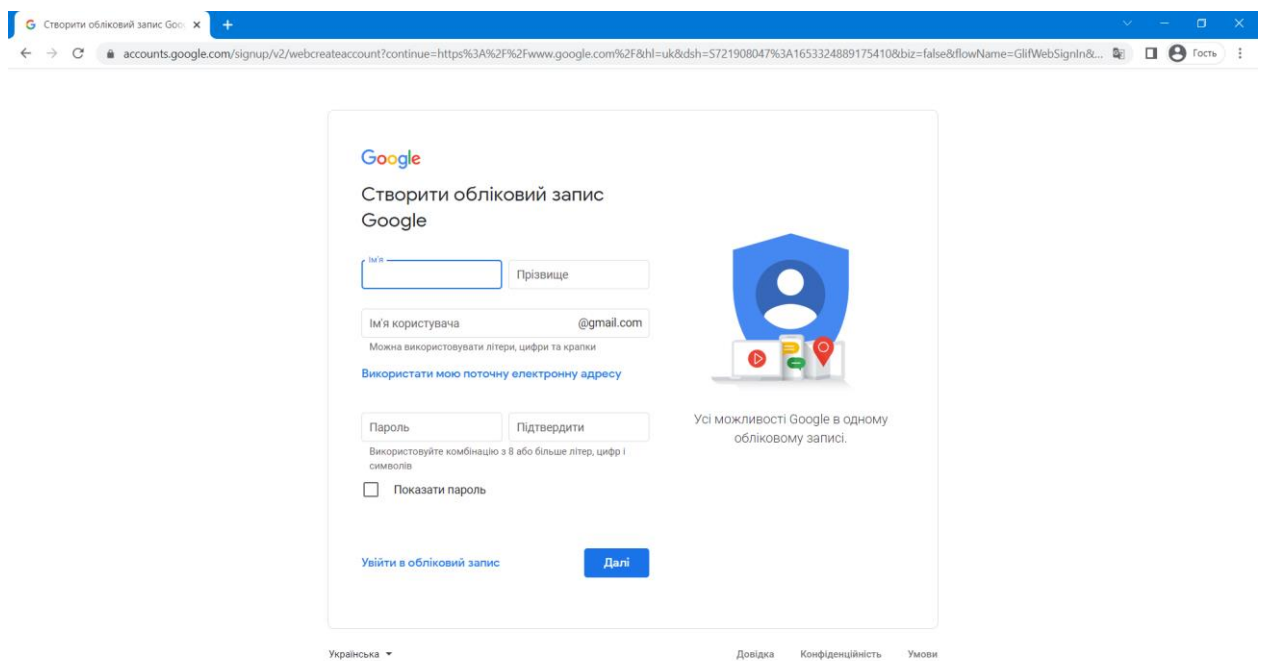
Створити обліковий запис Goo

accounts.google.com/signup/v2/webcreateaccount?continue=https%3A%2F%2Fwww.google.com%2F&hl=uk&dsh=S721908047%3A1653324889175410&biz=false&flowName=GlifWebSignIn&...

Гость

Google

Створити обліковий запис Google

Ім'я

Прізвище

Ім'я користувача

@gmail.com

Можна використовувати літери, цифри та крапки

Використати мою поточну електронну адресу

Пароль

Підтвердити

Використовуйте комбінацію з 8 або більше літер, цифр і символів

Показати пароль

Увійти в обліковий запис

Далі

Усі можливості Google в одному обліковому записі.

Українська

Довідка

Конфіденційність

Умови